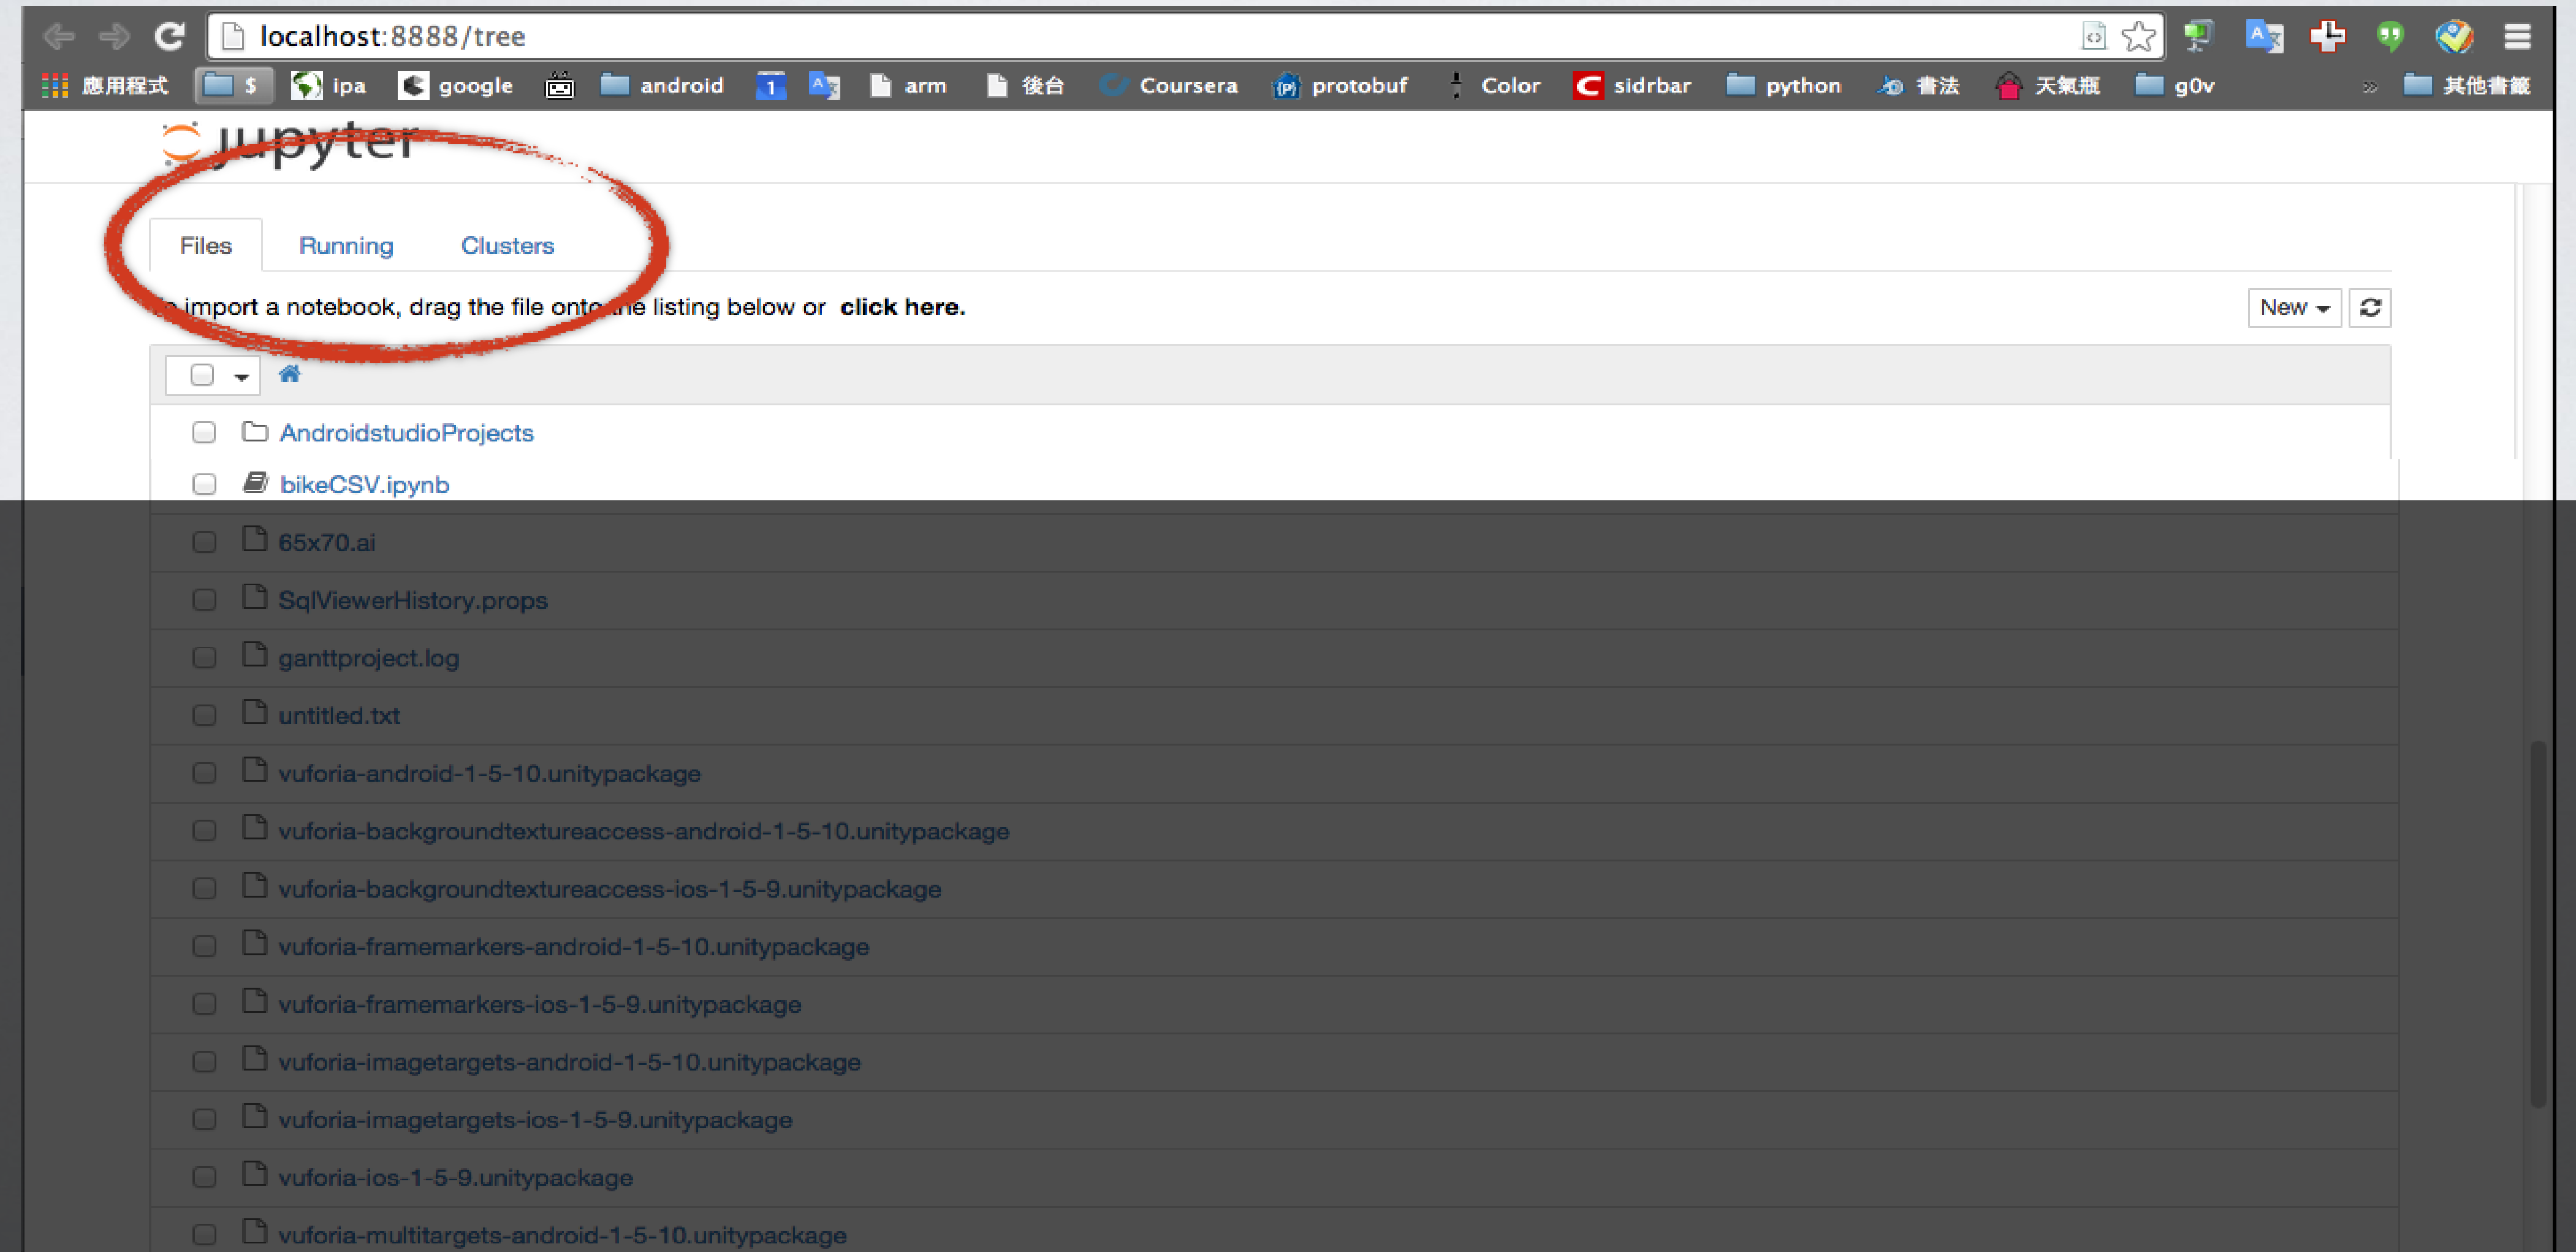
localhost:8888/tree

應用程式 $ ipa google android 1 arm 後台 Coursera protobuf Color sidrbar python 書法 天氣瓶 g0v » 其他書籤

jupyter

Files Running Clusters

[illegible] import a notebook, drag the file onto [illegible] listing below or click here.

New

AndroidstudioProjects
bikeCSV.ipynb
65x70.ai
SqlViewerHistory.props
ganttproject.log
untitled.txt
vuforia-android-1-5-10.unitypackage
vuforia-backgroundtextureaccess-android-1-5-10.unitypackage
vuforia-backgroundtextureaccess-ios-1-5-9.unitypackage
vuforia-framemarkers-android-1-5-10.unitypackage
vuforia-framemarkers-ios-1-5-9.unitypackage
vuforia-imagetargets-android-1-5-10.unitypackage
vuforia-imagetargets-ios-1-5-9.unitypackage
vuforia-ios-1-5-9.unitypackage
vuforia-multitargets-android-1-5-10.unitypackage